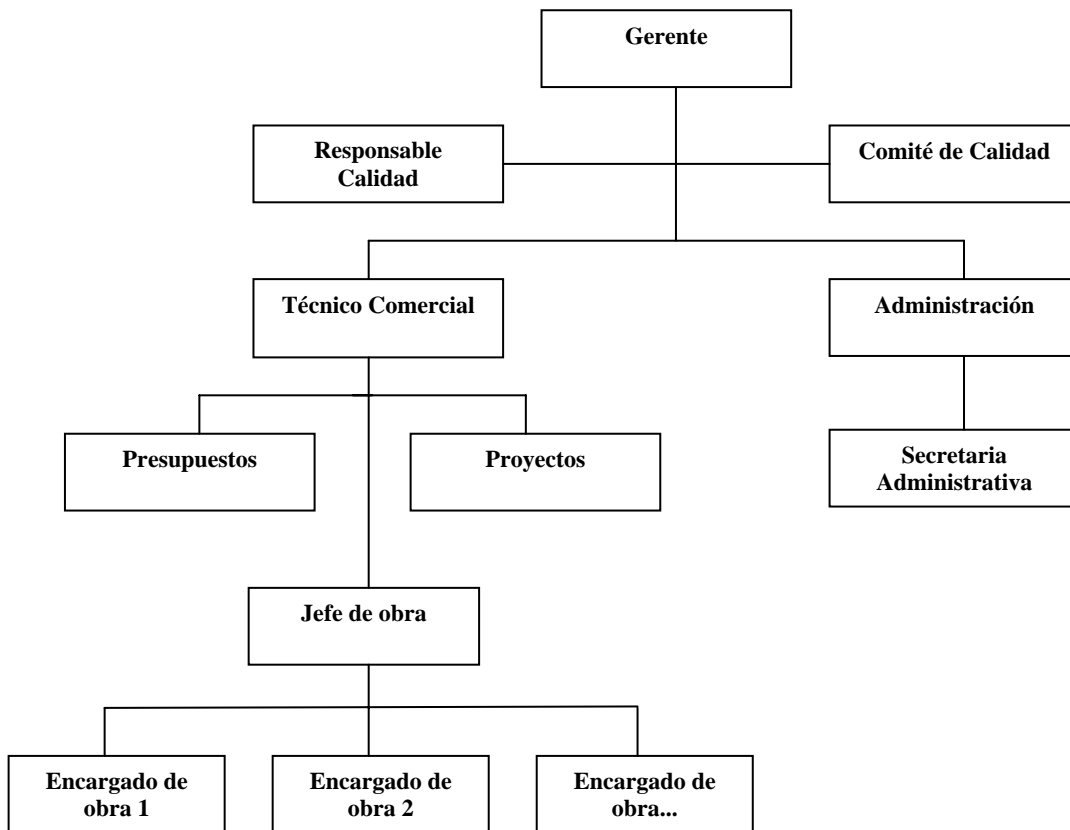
Gerente

Responsable Calidad

Comité de Calidad

Técnico Comercial

Administración

Presupuestos

Proyectos

Secretaria Administrativa

Jefe de obra

Encargado de obra 1

Encargado de obra 2

Encargado de obra...